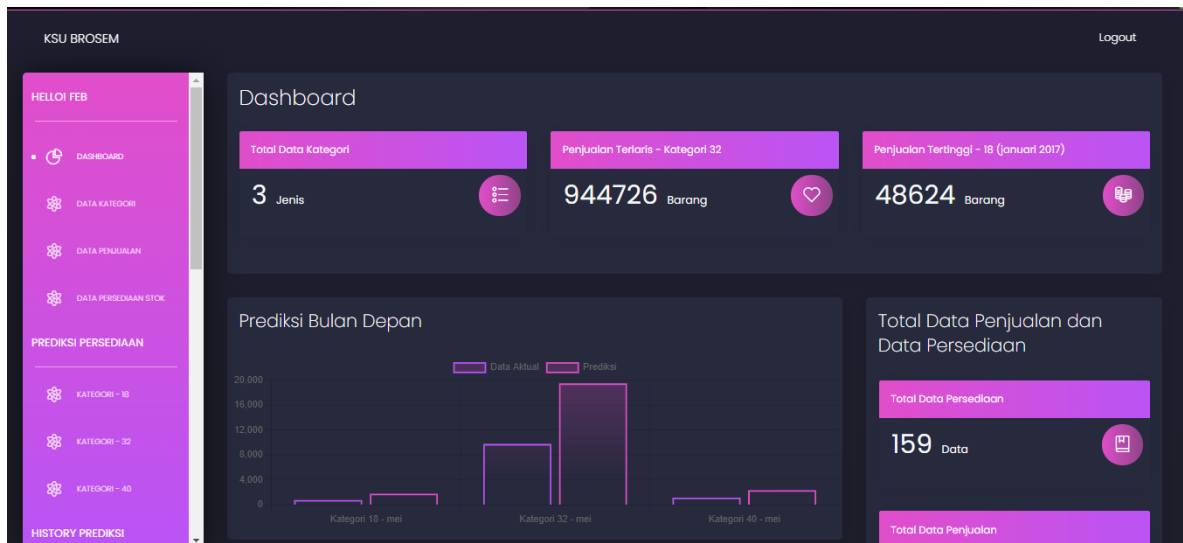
KSU BROSEM

Logout

HELLO! FEB

DASHBOARD

DATA KATEGORI

DATA PENJUALAN

DATA PERSEDIAAN STOK

PREDIKSI PERSEDIAAN

KATEGORI - 18

KATEGORI - 32

KATEGORI - 40

HISTORY PREDIKSI

Dashboard

Total Data Kategori

3 Jenis

Penjualan Terlaris - Kategori 32

944726 Barang

Penjualan Tertinggi - 18 (januari 2017)

48624 Barang

Prediksi Bulan Depan

Data Aktual Prediksi

20,000
16,000
12,000
8,000
4,000
0

Kategori 18 - mei
Kategori 32 - mei
Kategori 40 - mei

Total Data Penjualan dan Data Persediaan

Total Data Persediaan

159 Data

Total Data Penjualan